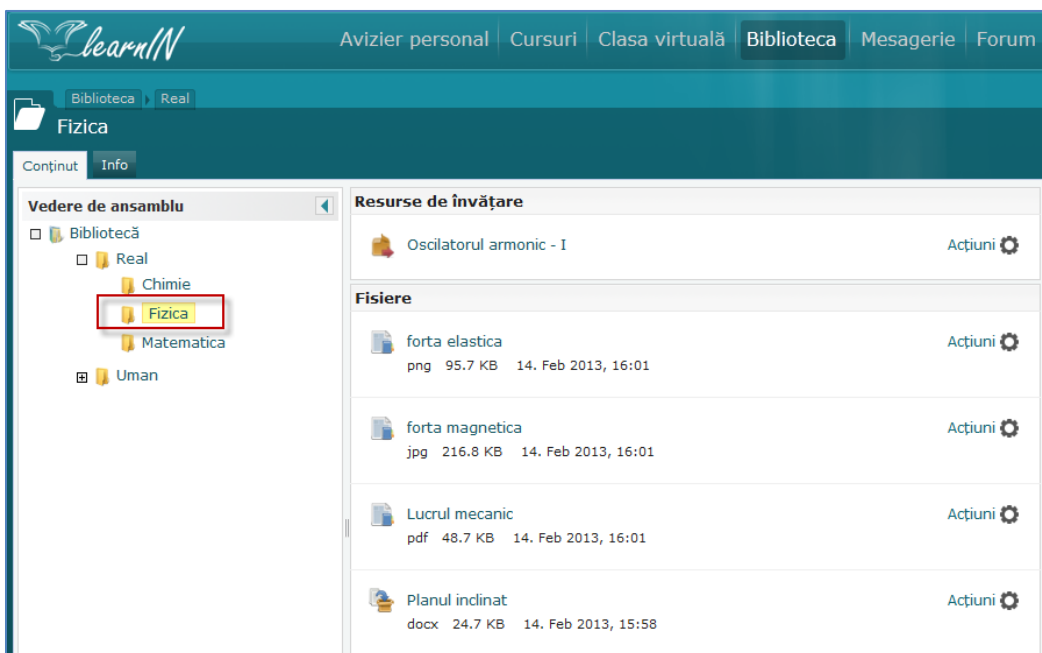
learnIN

Avizier personal | Cursuri | Clasa virtuală | Biblioteca | Mesagerie | Forum

Biblioteca › Real

Fizica

Conținut | Info

Vedere de ansamblu

Bibliotecă
Real
Chimie
Fizica
Matematica
Uman

Resurse de învățare

Oscilatorul armonic - I
Acțiuni

Fisiere

forta elastica
png 95.7 KB 14. Feb 2013, 16:01
Acțiuni

forta magnetica
jpg 216.8 KB 14. Feb 2013, 16:01
Acțiuni

Lucrul mecanic
pdf 48.7 KB 14. Feb 2013, 16:01
Acțiuni

Planul inclinat
docx 24.7 KB 14. Feb 2013, 15:58
Acțiuni